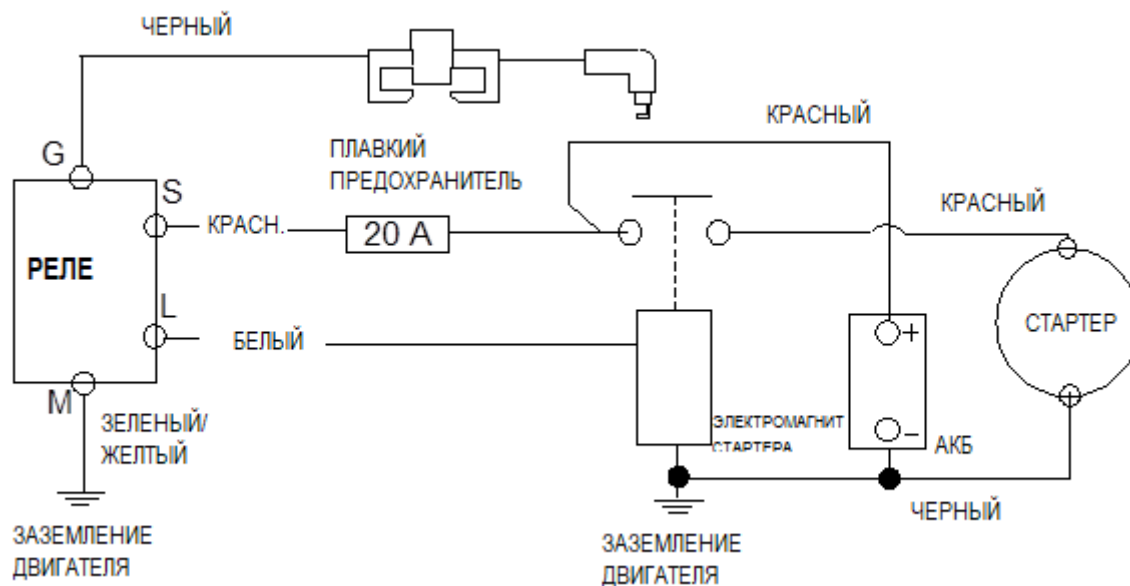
ЧЕРНЫЙ

КРАСНЫЙ

G

ПЛАВКИЙ ПРЕДОХРАНИТЕЛЬ

S

КРАСН.

20 A

КРАСНЫЙ

РЕЛЕ

L

БЕЛЫЙ

+

СТАРТЕР

M

ЗЕЛЕНЫЙ/ ЖЕЛТЫЙ

ЭЛЕКТРОМАГНИТ СТАРТЕРА

–

АКБ

ЧЕРНЫЙ

ЗАЗЕМЛЕНИЕ ДВИГАТЕЛЯ

ЗАЗЕМЛЕНИЕ ДВИГАТЕЛЯ